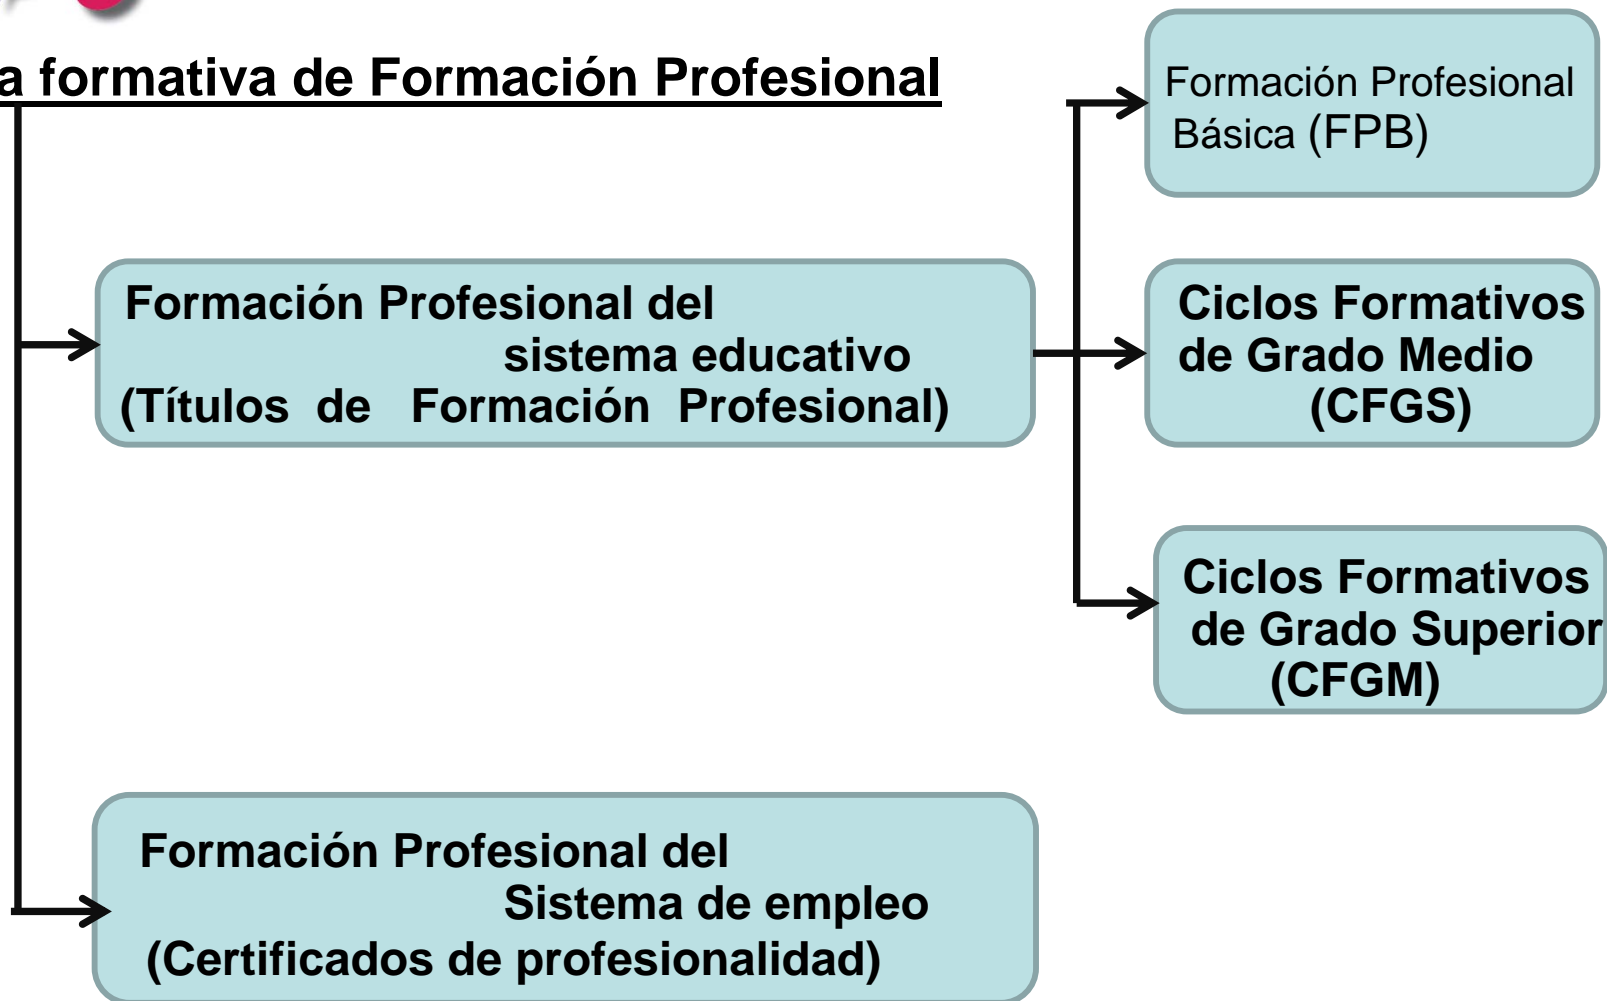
a formativa de Formación Profesional

Formación Profesional del sistema educativo (Títulos de Formación Profesional)

Formación Profesional Básica (FPB)

Ciclos Formativos de Grado Medio (CFGS)

Ciclos Formativos de Grado Superior (CFGM)

Formación Profesional del Sistema de empleo (Certificados de profesionalidad)